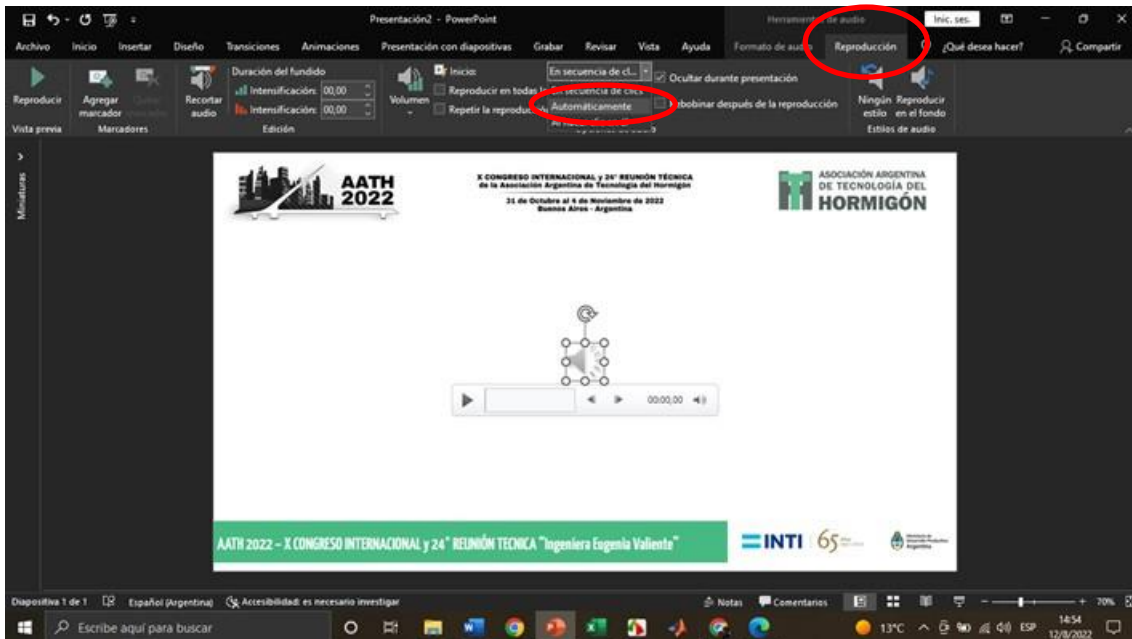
Presentación2 - PowerPoint

Herramientas de audio

Inic. ses.

Archivo Inicio Insertar Diseño Transiciones Animaciones Presentación con diapositivas Grabar Revisar Vista Ayuda Formato de audio Reproducción ¿Qué desea hacer? Compartir

Reproducir
Vista previa

Agregar marcador
Quitar marcador
Marcadores

Recortar audio
Duración del fundido
Intensificación: 00,00
Intensificación: 00,00
Edición

Volumen

Inicio: En secuencia de cl...
Reproducir en todas las En secuencia de clics
Automáticamente
Repetir la reproducción
Ocultar durante presentación
Rebobinar después de la reproducción
Opciones de audio

Ningún estilo
Reproducir en el fondo
Estilos de audio

Miniaturas

AATH 2022

X CONGRESO INTERNACIONAL y 24° REUNIÓN TÉCNICA de la Asociación Argentina de Tecnología del Hormigón

31 de Octubre al 4 de Noviembre de 2022
Buenos Aires - Argentina

ASOCIACIÓN ARGENTINA DE TECNOLOGÍA DEL HORMIGÓN

00:00,00

AATH 2022 – X CONGRESO INTERNACIONAL y 24° REUNIÓN TECNICA "Ingeniera Eugenia Valiente"

INTI 65

Diapositiva 1 de 1 Español (Argentina) Accesibilidad: es necesario investigar Notas Comentarios 70%

Escribe aquí para buscar

13°C ESP 14:54 12/8/2022